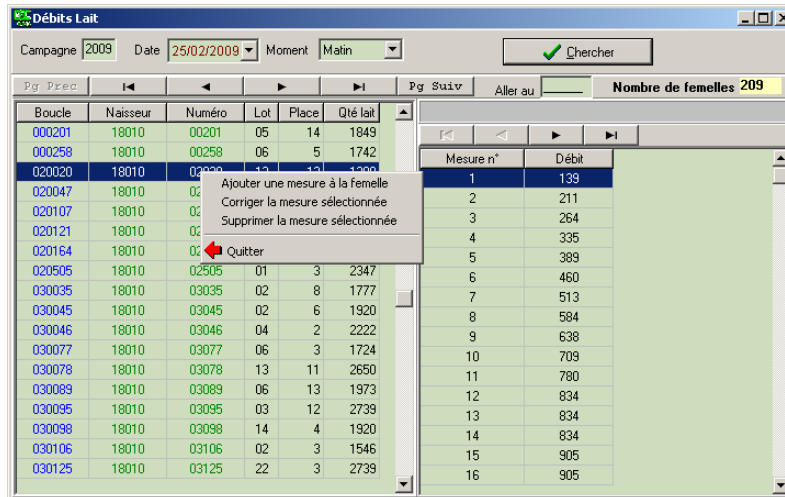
Débits Lait

Campagne 2009 Date 25/02/2009 Moment Matin

Chercher

Pg Prec Pg Suiv Aller au Nombre de femelles 209

| Boucle | Naisseur | Numéro | Lot | Place | Qté lait |
|---|---|---|---|---|---|
| 000201 | 18010 | 00201 | 05 | 14 | 1849 |
| 000258 | 18010 | 00258 | 06 | 5 | 1742 |
| 020020 | 18010 | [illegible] | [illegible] | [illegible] | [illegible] |
| 020047 | 18010 | 02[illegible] | | | |
| 020107 | 18010 | 02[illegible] | | | |
| 020121 | 18010 | 02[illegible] | | | |
| 020164 | 18010 | 02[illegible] | | | |
| 020505 | 18010 | 02505 | 01 | 3 | 2347 |
| 030035 | 18010 | 03035 | 02 | 8 | 1777 |
| 030045 | 18010 | 03045 | 02 | 6 | 1920 |
| 030046 | 18010 | 03046 | 04 | 2 | 2222 |
| 030077 | 18010 | 03077 | 06 | 3 | 1724 |
| 030078 | 18010 | 03078 | 13 | 11 | 2650 |
| 030089 | 18010 | 03089 | 06 | 13 | 1973 |
| 030095 | 18010 | 03095 | 03 | 12 | 2739 |
| 030098 | 18010 | 03098 | 14 | 4 | 1920 |
| 030106 | 18010 | 03106 | 02 | 3 | 1546 |
| 030125 | 18010 | 03125 | 22 | 3 | 2739 |

Ajouter une mesure à la femelle
Corriger la mesure sélectionnée
Supprimer la mesure sélectionnée
Quitter

| Mesure n° | Débit |
|---|---|
| 1 | 139 |
| 2 | 211 |
| 3 | 264 |
| 4 | 335 |
| 5 | 389 |
| 6 | 460 |
| 7 | 513 |
| 8 | 584 |
| 9 | 638 |
| 10 | 709 |
| 11 | 780 |
| 12 | 834 |
| 13 | 834 |
| 14 | 834 |
| 15 | 905 |
| 16 | 905 |